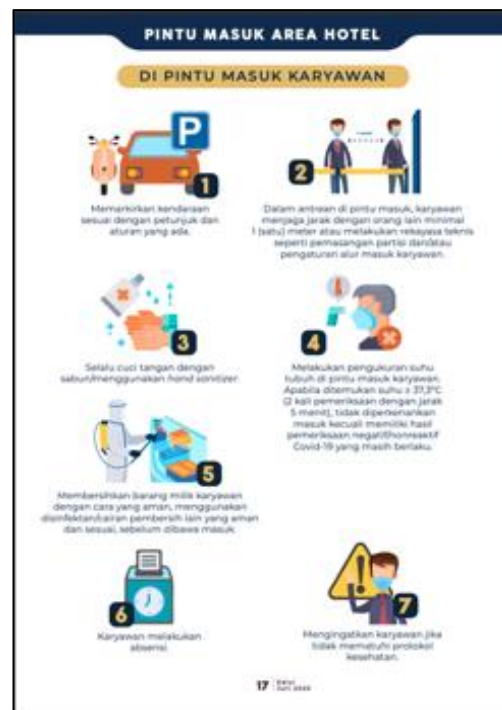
PINTU MASUK AREA HOTEL

DI PINTU MASUK KARYAWAN

P

1

Memarkirkan kendaraan sesuai dengan petunjuk dan aturan yang ada.

2

Dalam antrean di pintu masuk, karyawan menjaga jarak dengan orang lain minimal 1 (satu) meter atau melakukan rekayasa teknis seperti pemasangan partisi dan/atau pengaturan alur masuk karyawan.

3

Selalu cuci tangan dengan sabun/menggunakan hand sanitizer.

4

Melakukan pengukuran suhu tubuh di pintu masuk karyawan. Apabila ditemukan suhu ≥ 37,3°C (2 kali pemeriksaan dengan jarak 5 menit), tidak diperkenankan masuk kecuali memiliki hasil pemeriksaan negatif/nonreaktif Covid-19 yang masih berlaku.

5

Membersihkan barang milik karyawan dengan cara yang aman, menggunakan disinfektan/cairan pembersih lain yang aman dan sesuai, sebelum dibawa masuk.

6

Karyawan melakukan absensi.

7

Mengingatkan karyawan jika tidak mematuhi protokol kesehatan.

17 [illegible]